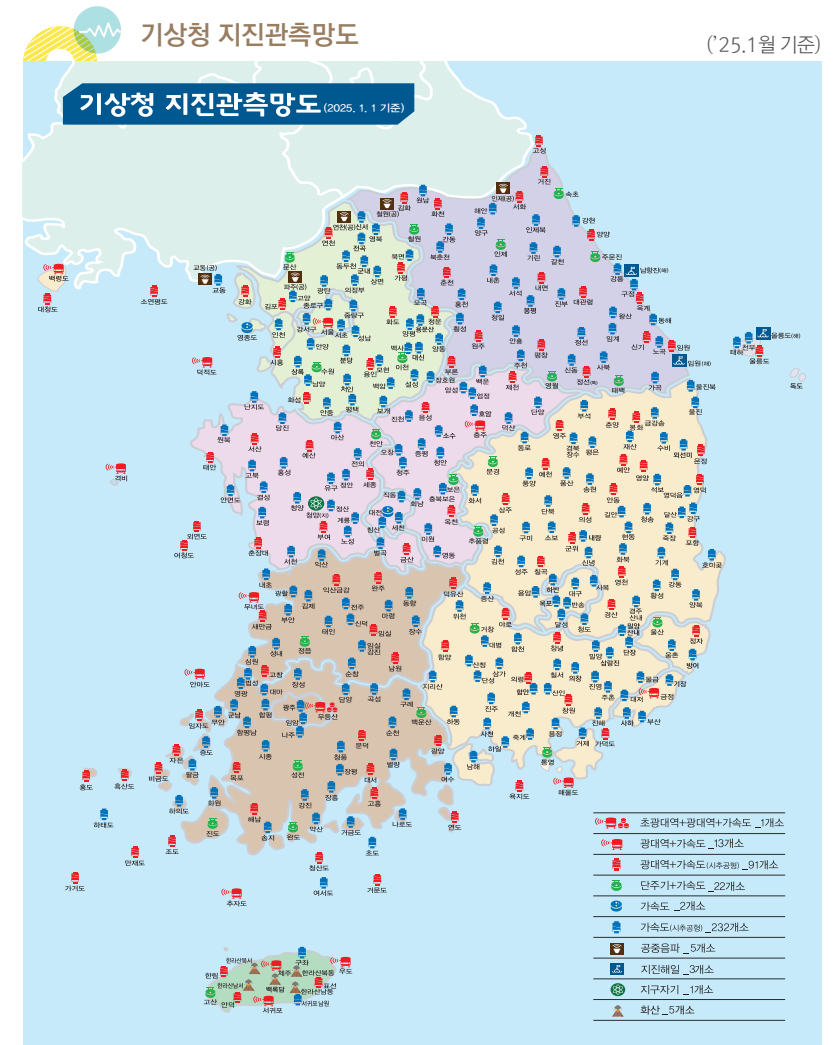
기상청 지진관측망도

('25.1월 기준)

기상청 지진관측망도 (2025. 1. 1 기준)

고성
거진
속초
인제(공)
원남
철원(공)
김화
화천
해안
서화
양양
강현
인제북
연천(공)
연천
신서
영북
철원
양구
인제
기린
갈천
주문진
남항진(해)
강릉
전곡
포천
가평
춘천
내촌
내면
대관령
구정
동두천
군내
상면
북춘천
서석
진부
백령도
교동(공)
교동
파주(공)
광탄
의정부
소연평도
강화
고양
남면
홍천
봉평
평창
옥계
김포
종로구
중랑구
청평
청일
왕산
동해
강서구
서울
강동
양평
용문산
횡성
횡성
임계
울릉도(해)
대청도
인천
서초
성남
양동
원주
안흥
정선
신기
노곡
삼척
영종도
안양
분당
양평
평창
신동
사북
독도
덕적도
시흥
수원
광주
이천
문막
영월
가곡
울릉도
상록
용인
대신
태백
시흥
남양
처인
백암
설성
장호원
백운
제천
단양
울진북
화성
안성
평택
금왕
엄정
생극
영춘
울진
난지도
당진
안중
보개
진천
음성
주덕
봉화
아산
천안
충주
부석
소수
영주
춘양
금강송
서산
오창
청원
괴산
수산
재산
수비
원북
태안
홍성
예산
전의
청주
점촌
예천
영양
영해
격렬비
안면도
결성
장안
세종
화서
안동
청송
영덕
청양
보은
상주
석보
영덕
보령
청양(지진)
유구
계룡
대전
옥천
의성
길안
청송
구룡포
외연도
부여
논산
청산
구미
군위
현동
강구
어청도
춘장대
서천
익산
진산
금산
영동
김천
칠곡
포항
호미곶
내초
함열
무주
성주
하양
영천
기계
무녀도
군산
김제
전주
무주
대구
경산
경주
강동
새만금
부안
진안
장수
거창
고령
청도
산내
울산
양북
정읍
임실
위천
합천
창녕
밀양
정자
성내
순창
남원
함양
의령
양산
기장
방어
심원
고창
곡성
산청
대평
언양
부산
안마도
영광
담양
지리산
창원
금정
임자도
장성
광주
백운산
하동
진해
사하
합평
무등산
주촌
대저
압해
나주
순천
광양
남해
거제
가덕도
흑산도
장흥
벌교
여수
통영
홍도
자은
목포
화순
강진
고흥
매물도
하의도
해남
보성
나로도
욕지도
진도
완도
조도
청산도
금일
만재도
추자도
가거도
한림
애월
제주
한라산(북)
성산
우도
고산
한라산(남)
표선
서귀포
서귀포남원

초광대역+광대역+가속도 _1개소
광대역+가속도 _13개소
광대역+가속도(지추공형) _91개소
단주기+가속도 _22개소
가속도 _2개소
가속도(지추공형) _232개소
공중음파 _5개소
지진해일 _3개소
지구자기 _1개소
화산 _5개소